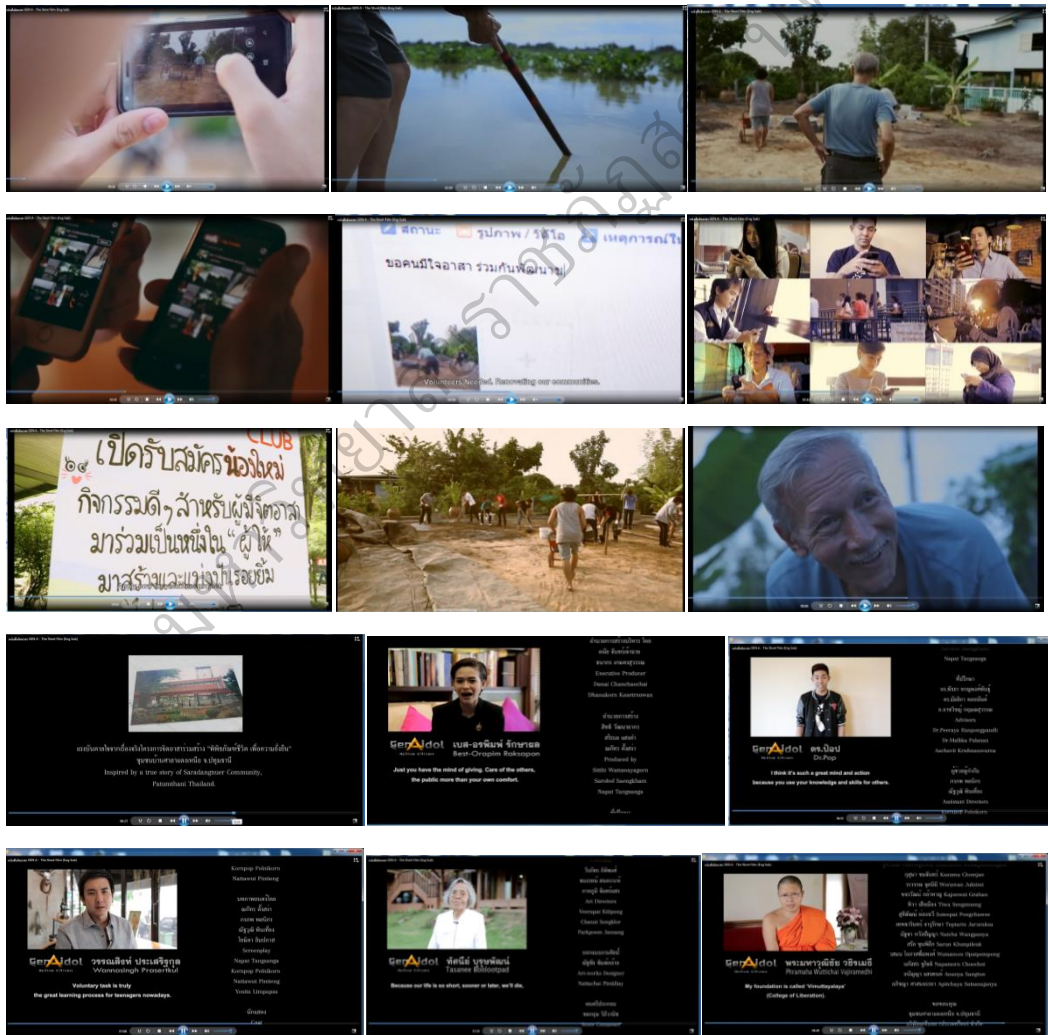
สถานะ รูปภาพ / วิดีโอ เหตุการณ์

ขอคนมีใจอาสา ร่วมกันพัฒนา

Volunteers Needed. Renovating our communities.

เปิดรับสมัครน้องใหม่
CLUB
๖๕
กิจกรรมดีๆ สำหรับผู้มีจิตอาสา
มาร่วมเป็นหนึ่งใน "ผู้ให้"
มาสร้างและแบ่งปันรอยยิ้ม

แรงบันดาลใจจากเรื่องจริงโครงการจิตอาสาร่วมสร้าง "พัฒนาชีวิต เพื่อความยั่งยืน" ชุมชนบ้านสาราดลองหนึ่ง จ.ปทุมธานี
Inspired by a true story of Saradaengmee Community, Patumthani Thailand.

GenAidol
เบส-อรพิมพ์ รักษาผล
Best-Orapim Raksapon
Just you have the mind of giving. Care of the others, the public more than your own comfort.

Executive Producer
Danai Chanchaochai
Dhanakorn Kasetrsuwan
Produced by
Sirilo Wattanapagorn
Sarokol Saengkhum
Napat Tangpanga

Napat Tangpanga
Advisers
Dr Peeraya Sungsuppanit
Dr Mallika Paheswi
Aucharin Krodsananwaree
Assistant Directors

GenAidol
ดร.ป๊อป
Dr.Pop
I think it's such a great mind and action because you use your knowledge and skills for others.

Kornpop Polrikorn
Nattawut Panteng
Screenplay
Napat Tangpanga
Kornpop Polrikorn
Nattawut Panteng
Yosita Uttapapas
Cast

GenAidol
วรรณสิงห์ ประเสริฐกุล
Wannosingh Prasertkul
Voluntary task is truly the great learning process for teenagers nowadays.

Art Directors
Veerapat Edipong
Chanat Songthin
Parkponn Sunsang
Art-works Designer
Nattachai Piraldlay

GenAidol
ทัศนีย์ บุรุษพัฒน์
Tasanee Billootpad
Because our life is so short, sooner or later, we'll die.

GenAidol
พระมหาวุฒิชัย วชิรเมธี
Phramaha Wuttichai Vajiramedhi
My foundation is called "Vimuttayalaya" (College of Liberation).